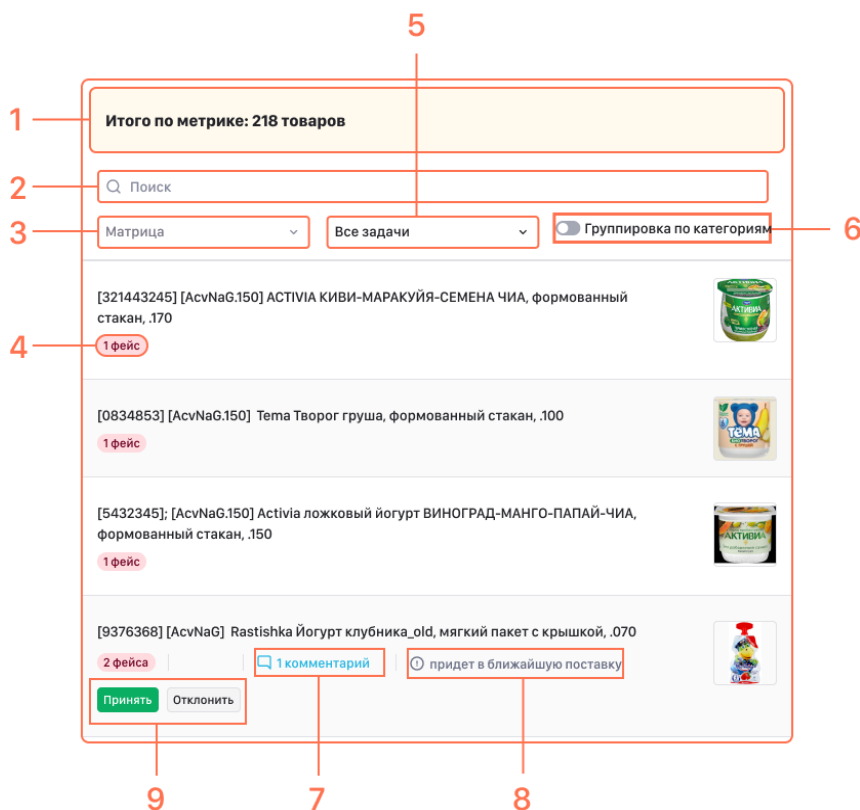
5

1 Итого по метрике: 218 товаров

2 Поиск

3 Матрица

Все задачи

Группировка по категориям 6

[321443245] [AcvNaG.150] ACTIVIA КИВИ-МАРАКУЙЯ-СЕМЕНА ЧИА, формованный стакан, .170

4 1 фейс

[0834853] [AcvNaG.150] Tema Творог груша, формованный стакан, .100

1 фейс

[5432345]; [AcvNaG.150] Activia ложковый йогурт ВИНОГРАД-МАНГО-ПАПАЙ-ЧИА, формованный стакан, .150

1 фейс

[9376368] [AcvNaG] Rastishka Йогурт клубника_old, мягкий пакет с крышкой, .070

2 фейса

1 комментарий

придет в ближайшую поставку

Принять

Отклонить

9 7 8